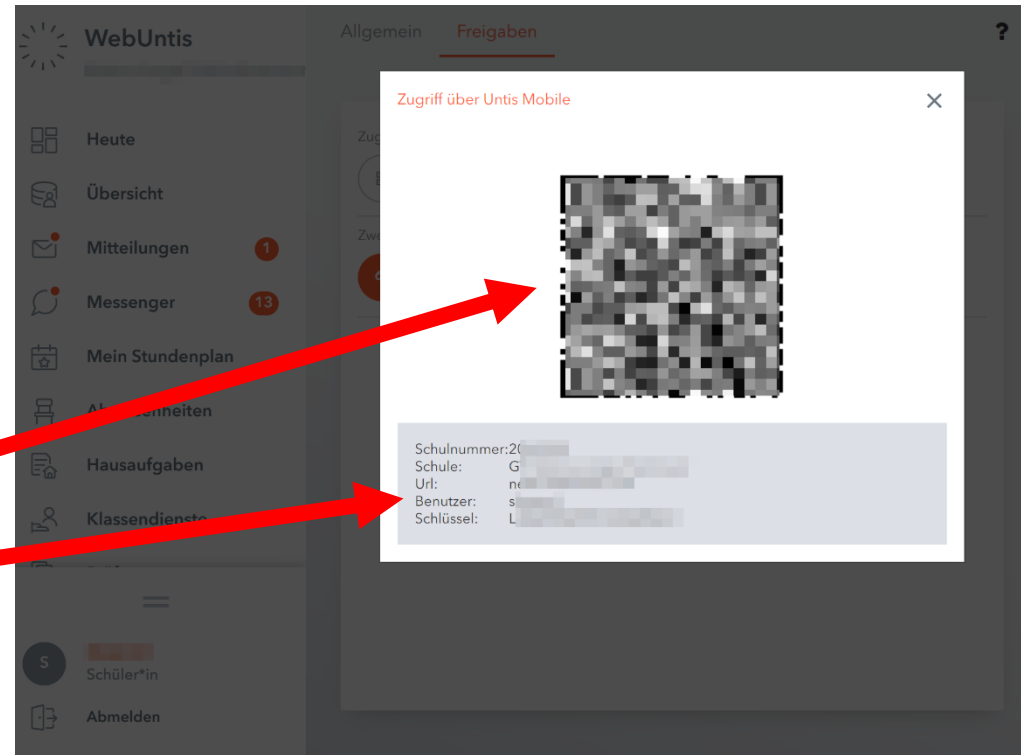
WebUntis

Allgemein Freigaben ?

Heute
Übersicht
Mitteilungen 1
Messenger 13
Mein Stundenplan
Ab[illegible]enheiten
Hausaufgaben
Klassendienste

S
Schüler*in
Abmelden

Zug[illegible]
Zwe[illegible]

Zugriff über Untis Mobile ×

Schulnummer: 20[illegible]
Schule: G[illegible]
Url: ne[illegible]
Benutzer: s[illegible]
Schlüssel: L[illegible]